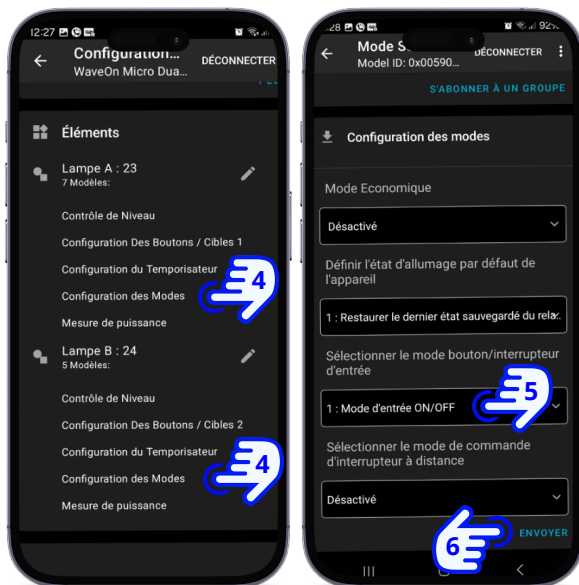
12:27

Configuration...
WaveOn Micro Dua...
DÉCONNECTER

Éléments

Lampe A : 23
7 Modèles:

Contrôle de Niveau
Configuration Des Boutons / Cibles 1
Configuration du Temporisateur
Configuration des Modes
Mesure de puissance

Lampe B : 24
5 Modèles:

Contrôle de Niveau
Configuration Des Boutons / Cibles 2
Configuration du Temporisateur
Configuration des Modes
Mesure de puissance

4

4

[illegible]28
92%

Mode S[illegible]
Model ID: 0x00590...
DÉCONNECTER

S'ABONNER À UN GROUPE

Configuration des modes

Mode Economique
Désactivé

Définir l'état d'allumage par défaut de l'appareil
1 : Restaurer le dernier état sauvegardé du rela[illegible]

Sélectionner le mode bouton/interrupteur d'entrée
1 : Mode d'entrée ON/OFF

Sélectionner le mode de commande d'interrupteur à distance
Désactivé

ENVOYER

5

6